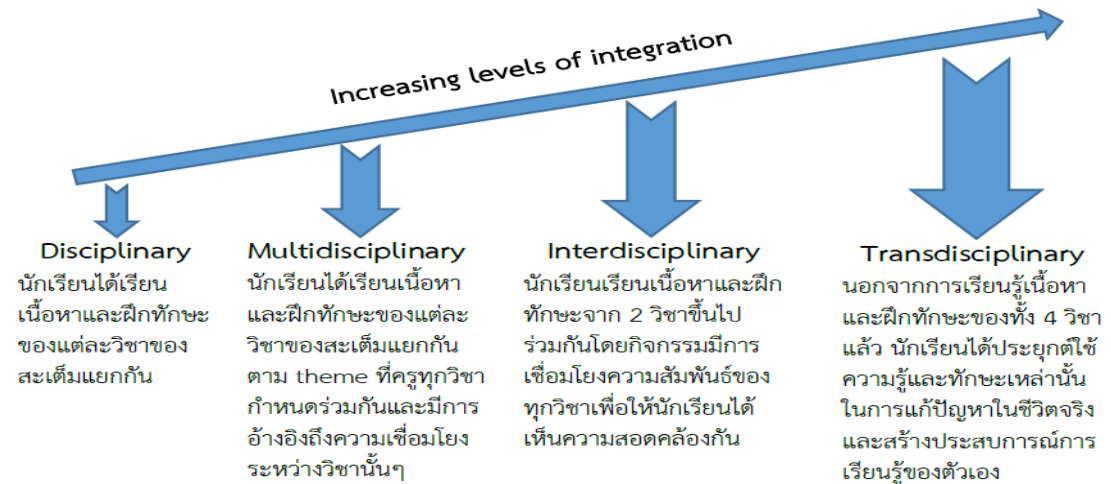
Increasing levels of integration

Disciplinary
นักเรียนได้เรียนเนื้อหาและฝึกทักษะของแต่ละวิชาของสะเต็มแยกกัน

Multidisciplinary
นักเรียนได้เรียนเนื้อหาและฝึกทักษะของแต่ละวิชาของสะเต็มแยกกัน ตาม theme ที่ครูทุกวิชากำหนดร่วมกันและมีการอ้างอิงถึงความเชื่อมโยงระหว่างวิชานั้นๆ

Interdisciplinary
นักเรียนเรียนเนื้อหาและฝึกทักษะจาก 2 วิชาขึ้นไปร่วมกันโดยกิจกรรมมีการเชื่อมโยงความสัมพันธ์ของทุกวิชาเพื่อให้นักเรียนได้เห็นความสอดคล้องกัน

Transdisciplinary
นอกจากการเรียนรู้เนื้อหาและฝึกทักษะของทั้ง 4 วิชาแล้ว นักเรียนได้ประยุกต์ใช้ความรู้และทักษะเหล่านั้นในการแก้ปัญหาในชีวิตจริงและสร้างประสบการณ์การเรียนรู้ของตัวเอง